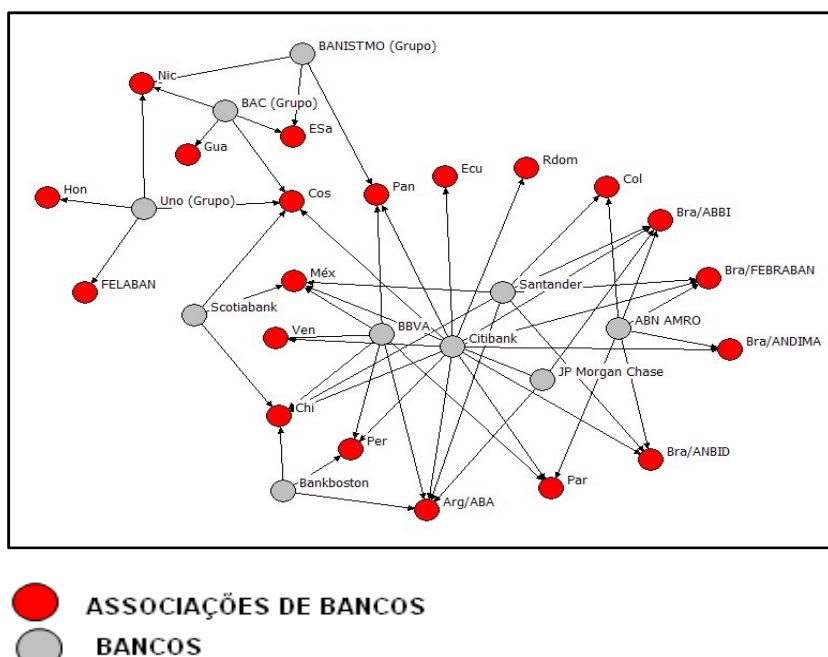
BANISTMO (Grupo)
Nic
BAC (Grupo)
ESa
Gua
Hon
Uno (Grupo)
Cos
Pan
Ecu
Rdom
Col
Bra/ABBI
FELABAN
Méx
Scotiabank
Santander
Bra/FEBRABAN
Ven
BBVA
Citibank
ABN AMRO
Bra/ANDIMA
JP Morgan Chase
Chi
Per
Bra/ANBID
Bankboston
Par
Arg/ABA

ASSOCIAÇÕES DE BANCOS
BANCOS